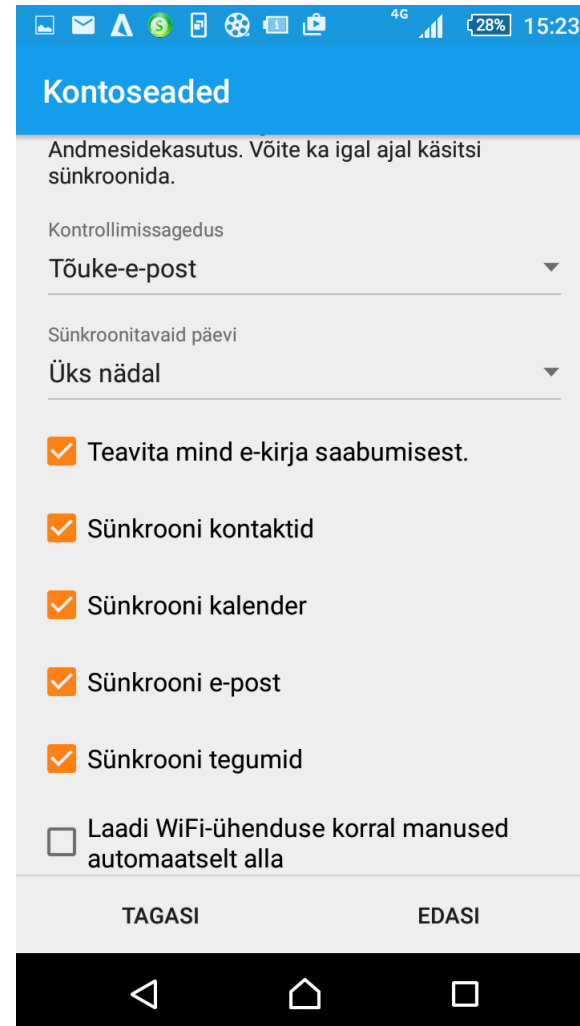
4G 28% 15:23

Kontoseaded

Andmesidekasutus. Võite ka igal ajal käsitsi sünkroonida.

Kontrollimissagedus
Tõuke-e-post

Sünkroonitavaid päevi
Üks nädal

Teavita mind e-kirja saabumisest.

Sünkrooni kontaktid

Sünkrooni kalender

Sünkrooni e-post

Sünkrooni tegumid

Laadi WiFi-ühenduse korral manused automaatselt alla

TAGASI

EDASI